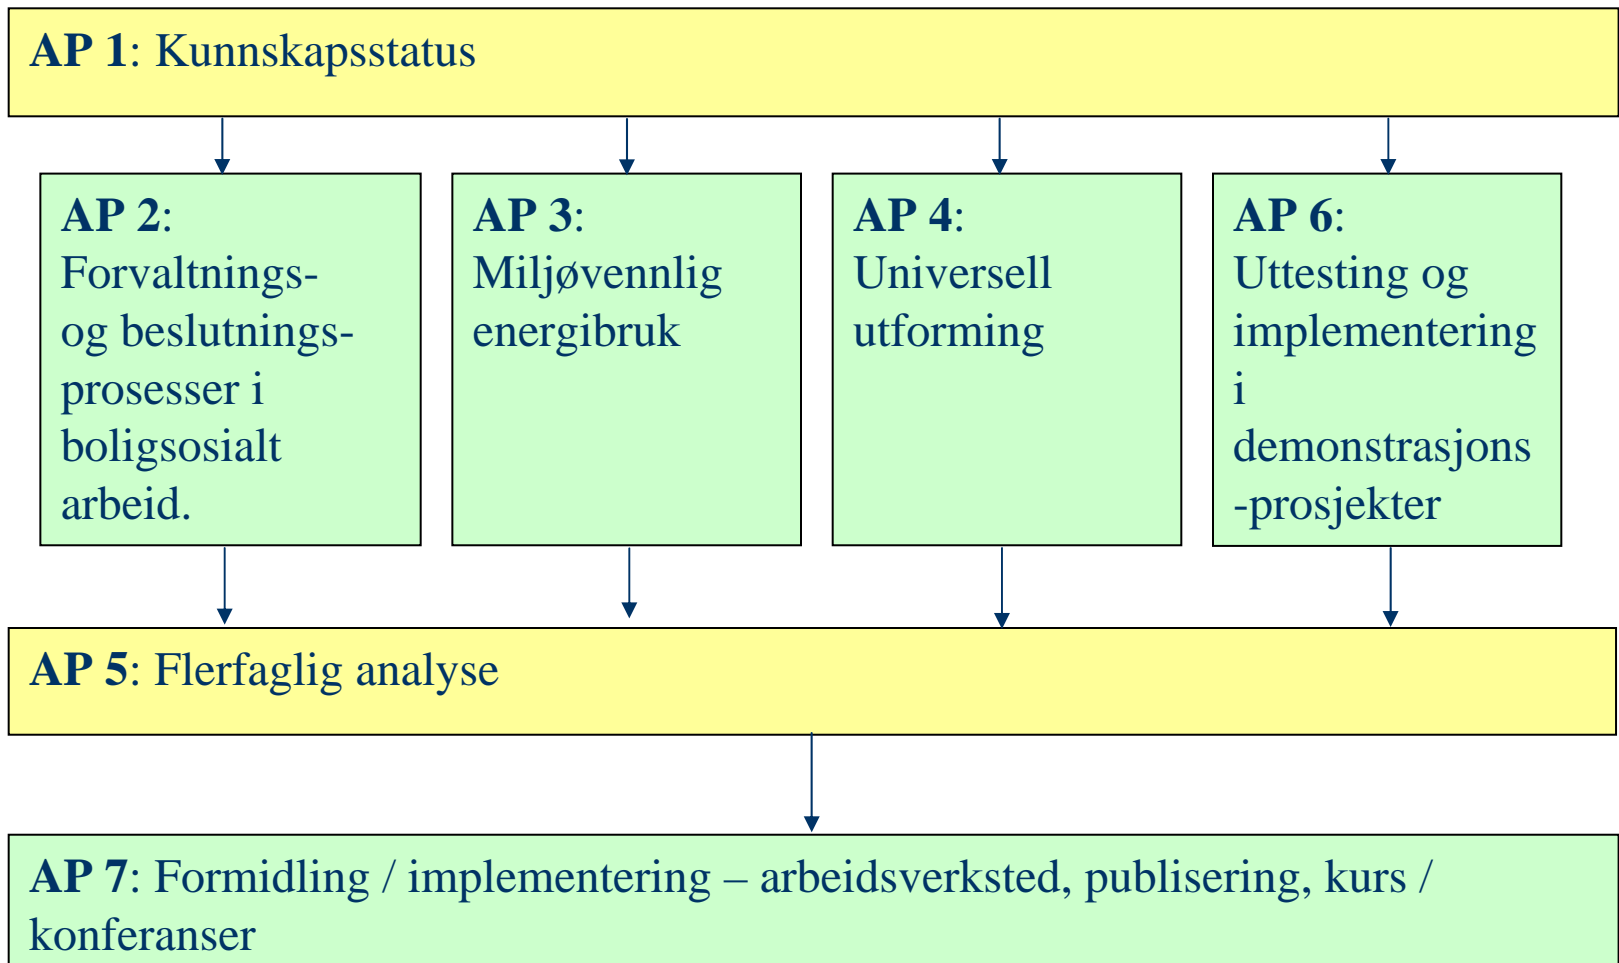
**AP 1**: Kunnskapsstatus

**AP 2**: Forvaltnings- og beslutnings- prosesser i boligsosialt arbeid.

**AP 3**: Miljøvennlig energibruk

**AP 4**: Universell utforming

**AP 6**: Uttesting og implementering i demonstrasjons -prosjekter

**AP 5**: Flerfaglig analyse

**AP 7**: Formidling / implementering – arbeidsverksted, publisering, kurs / konferanser